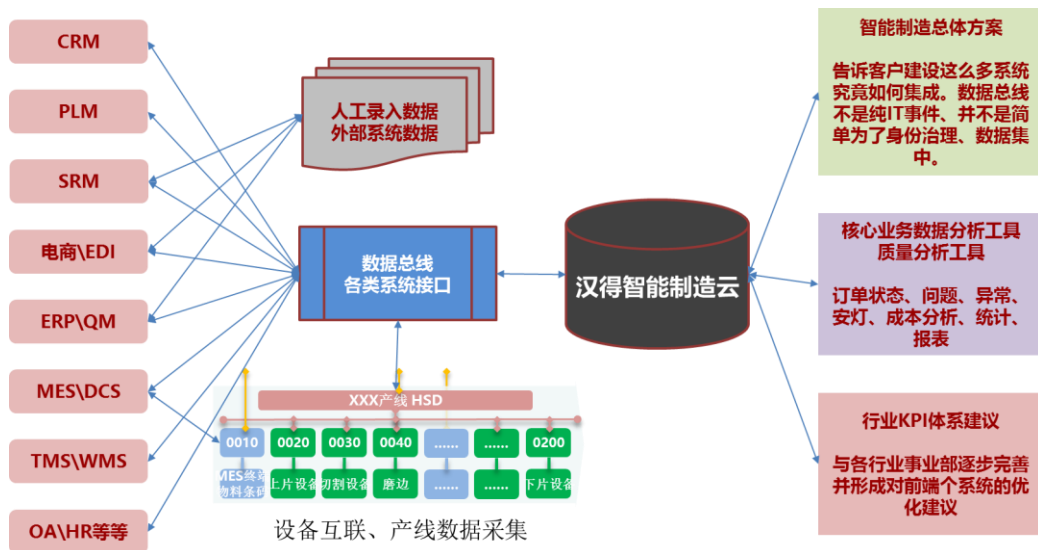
CRM

PLM

SRM

电商\EDI

ERP\QM

MES\DCS

TMS\WMS

OA\HR等等

人工录入数据
外部系统数据

数据总线
各类系统接口

汉得智能制造云

XXX产线 HSD

0010
MES终
物料条

0020
上片设备

0030
切割设备

0040
磨边

......

......

0200
下片设备

......

设备互联、产线数据采集

智能制造总体方案

告诉客户建设这么多系统究竟如何集成。数据总线不是纯IT事件、并不是简单为了身份治理、数据集中。

核心业务数据分析工具
质量分析工具

订单状态、问题、异常、安灯、成本分析、统计、报表

行业KPI体系建议

与各行业事业部逐步完善并形成对前端个系统的优化建议